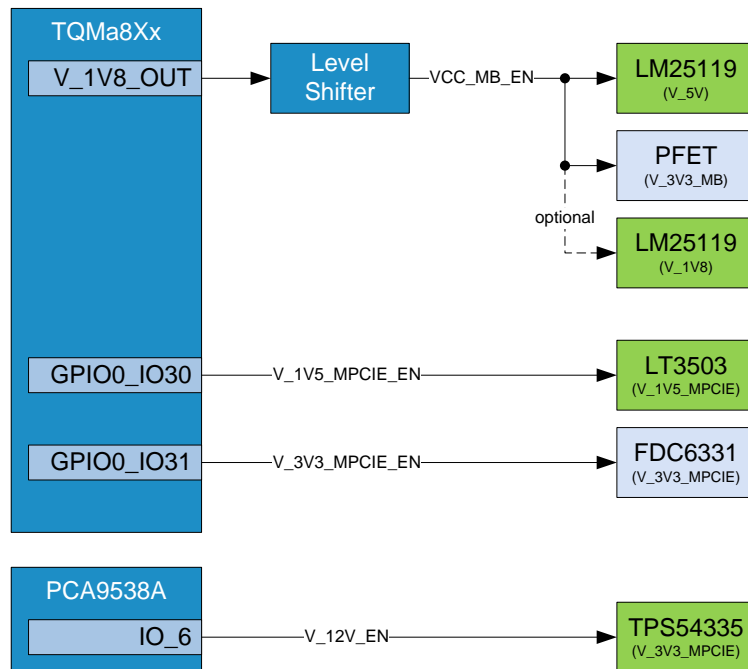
TQMa8Xx

V_1V8_OUT

Level Shifter

VCC_MB_EN

LM25119
(V_5V)

PFET
(V_3V3_MB)

optional

LM25119
(V_1V8)

GPIO0_IO30

V_1V5_MPCIE_EN

LT3503
(V_1V5_MPCIE)

GPIO0_IO31

V_3V3_MPCIE_EN

FDC6331
(V_3V3_MPCIE)

PCA9538A

IO_6

V_12V_EN

TPS54335
(V_3V3_MPCIE)